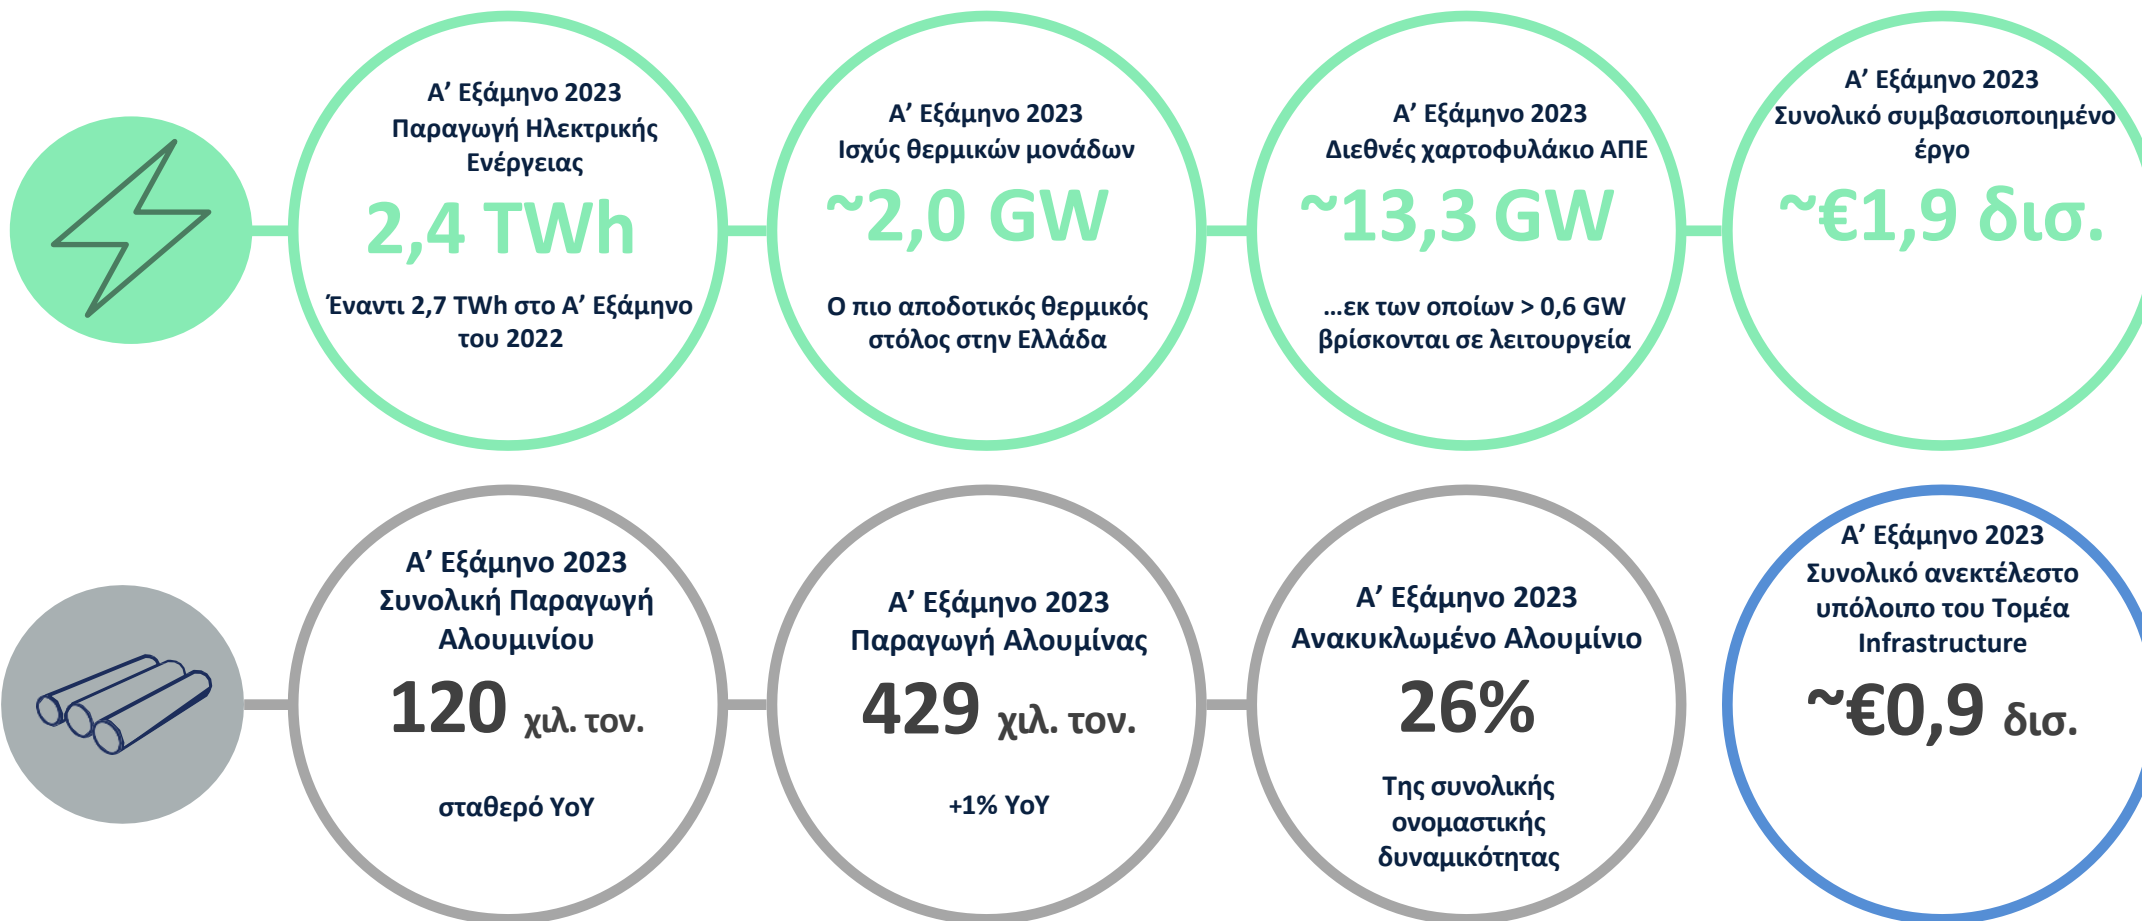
Α’ Εξάμηνο 2023
Παραγωγή Ηλεκτρικής Ενέργειας

2,4 TWh

Έναντι 2,7 TWh στο Α’ Εξάμηνο του 2022

Α’ Εξάμηνο 2023
Ισχύς θερμικών μονάδων

~2,0 GW

Ο πιο αποδοτικός θερμικός στόλος στην Ελλάδα

Α’ Εξάμηνο 2023
Διεθνές χαρτοφυλάκιο ΑΠΕ

~13,3 GW

…εκ των οποίων > 0,6 GW βρίσκονται σε λειτουργεία

Α’ Εξάμηνο 2023
Συνολικό συμβασιοποιημένο έργο

~€1,9 δισ.

Α’ Εξάμηνο 2023
Συνολική Παραγωγή Αλουμινίου

120 χιλ. τον.

σταθερό YoY

Α’ Εξάμηνο 2023
Παραγωγή Αλουμίνας

429 χιλ. τον.

+1% YoY

Α’ Εξάμηνο 2023
Ανακυκλωμένο Αλουμίνιο

26%

Της συνολικής ονομαστικής δυναμικότητας

Α’ Εξάμηνο 2023
Συνολικό ανεκτέλεστο υπόλοιπο του Τομέα Infrastructure

~€0,9 δισ.